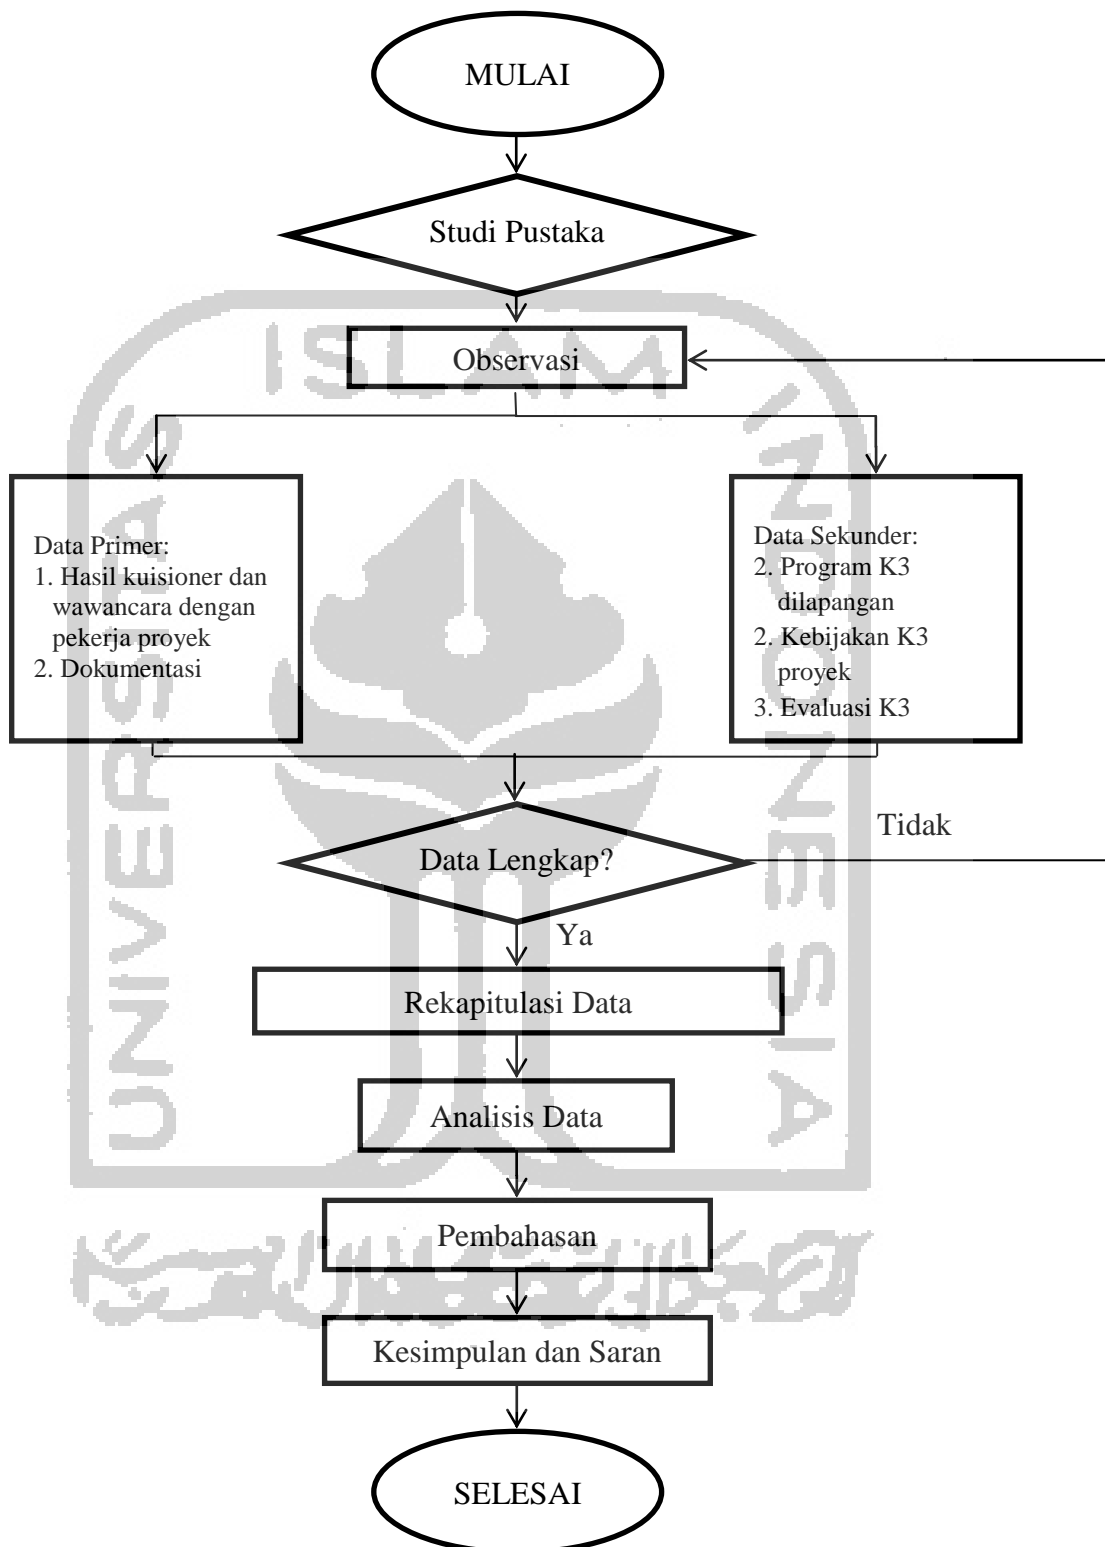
MULAI

Studi Pustaka

Observasi

Data Primer:
1. Hasil kuisioner dan wawancara dengan pekerja proyek
2. Dokumentasi

Data Sekunder:
2. Program K3 dilapangan
2. Kebijakan K3 proyek
3. Evaluasi K3

Tidak

Data Lengkap?

Ya

Rekapitulasi Data

Analisis Data

Pembahasan

Kesimpulan dan Saran

SELESAI